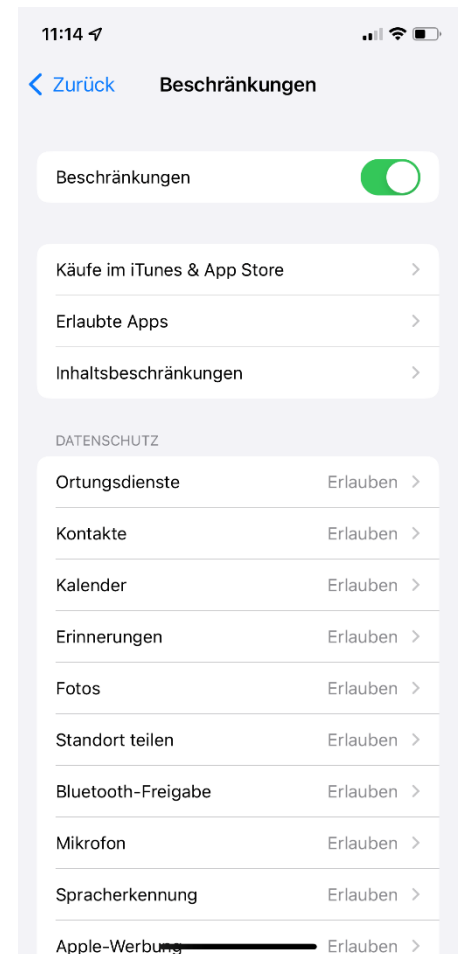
11:14

Zurück Beschränkungen

Beschränkungen

Käufe im iTunes & App Store

Erlaubte Apps

Inhaltsbeschränkungen

DATENSCHUTZ

Ortungsdienste Erlauben

Kontakte Erlauben

Kalender Erlauben

Erinnerungen Erlauben

Fotos Erlauben

Standort teilen Erlauben

Bluetooth-Freigabe Erlauben

Mikrofon Erlauben

Spracherkennung Erlauben

Apple-Werbung Erlauben